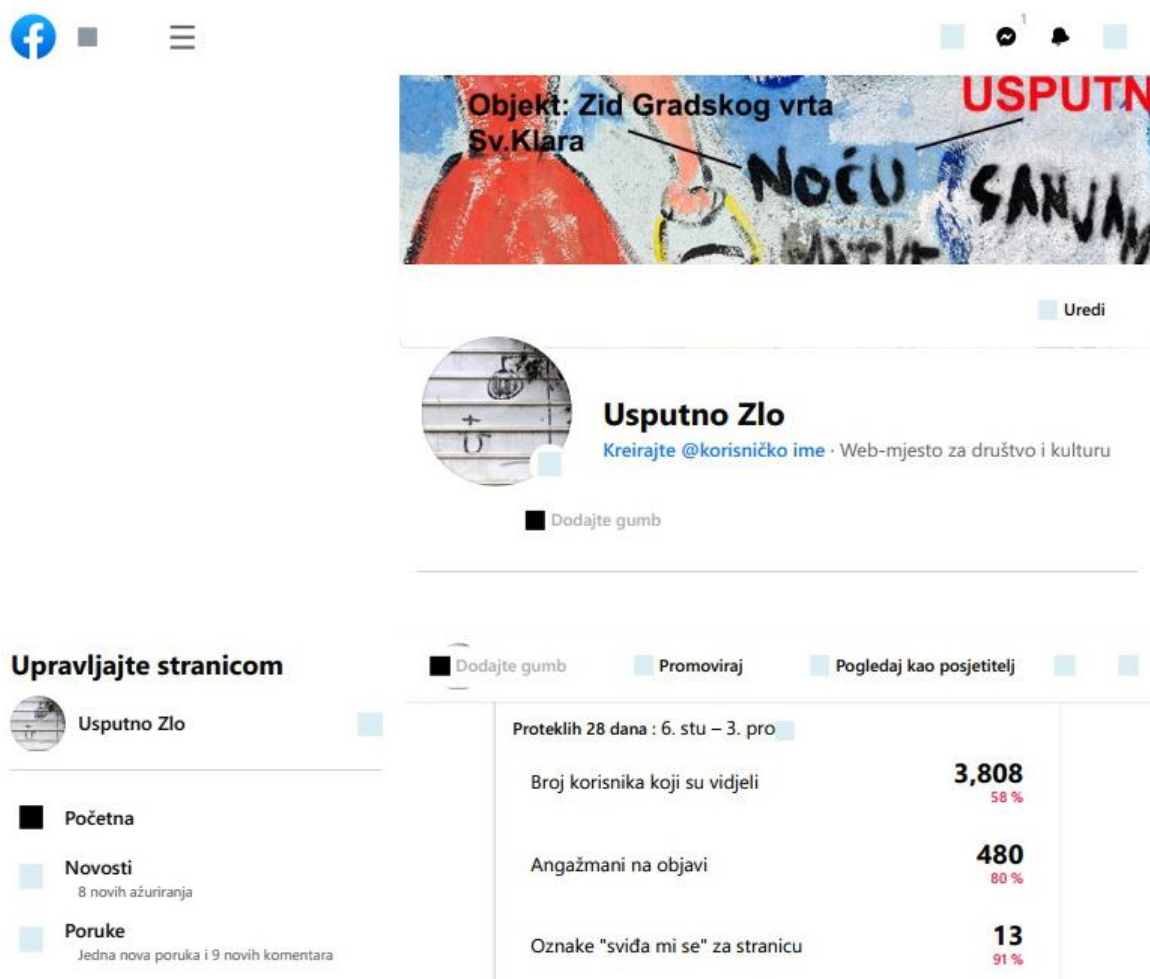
1

Objekt: Zid Gradskog vrta Sv.Klara

USPUTN

NOĆU SANJAM

Uredi

Usputno Zlo

Kreirajte @korisničko ime · Web-mjesto za društvo i kulturu

Dodajte gumb

Upravljajte stranicom

Usputno Zlo

Početna

Novosti
8 novih ažuriranja

Poruke
Jedna nova poruka i 9 novih komentara

Dodajte gumb

Promoviraj

Pogledaj kao posjetitelj

Proteklih 28 dana : 6. stu – 3. pro

Broj korisnika koji su vidjeli 3,808 58 %

Angažmani na objavi 480 80 %

Oznake "sviđa mi se" za stranicu 13 91 %